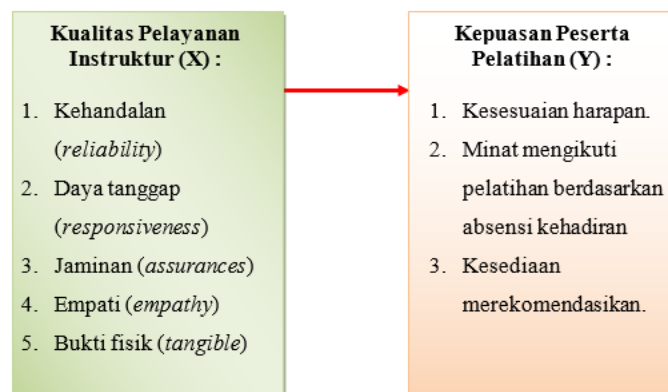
**Kualitas Pelayanan Instruktur (X) :**

1. Kehandalan (*reliability*)
2. Daya tanggap (*responsiveness*)
3. Jaminan (*assurances*)
4. Empati (*empathy*)
5. Bukti fisik (*tangible*)

**Kepuasan Peserta Pelatihan (Y) :**

1. Kesesuaian harapan.
2. Minat mengikuti pelatihan berdasarkan absensi kehadiran
3. Kesediaan merekomendasikan.